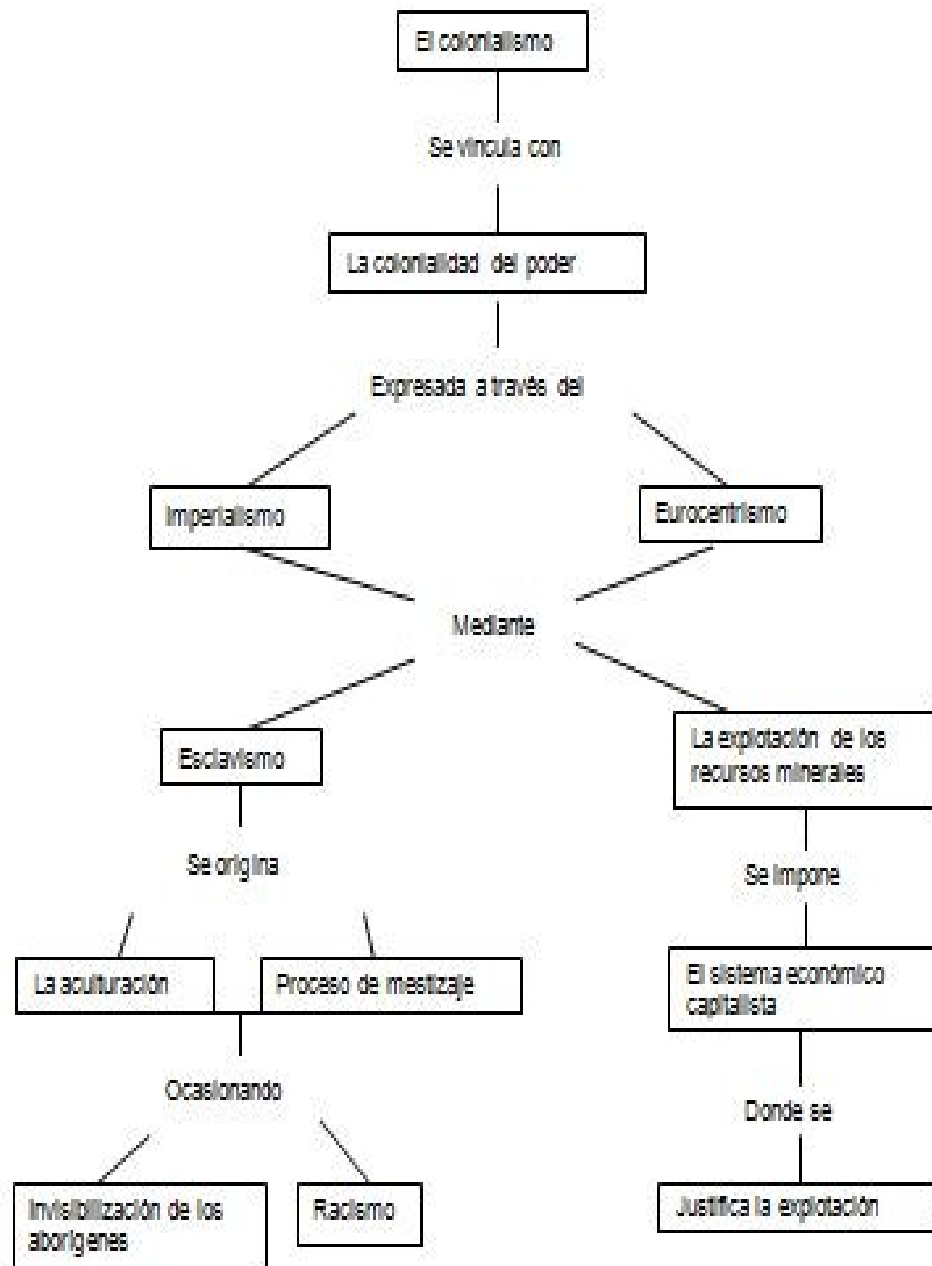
El colonialismo

Se vincula con

La colonialidad del poder

Expresada a través del

Imperialismo

Eurocentrismo

Mediante

Esclavismo

La explotación de los recursos minerales

Se origina

Se impone

La aculturación

Proceso de mestizaje

El sistema económico capitalista

Ocasionando

Donde se

Invisibilización de los aborígenes

Racismo

Justifica la explotación